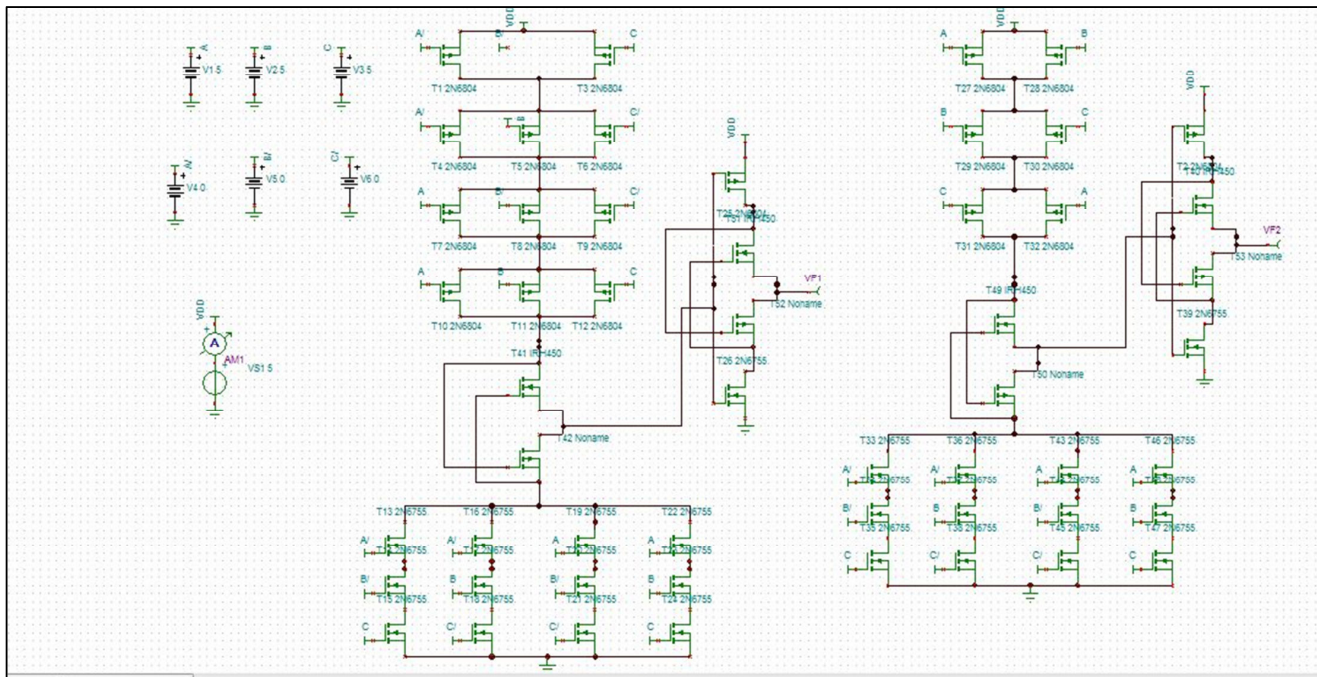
A
V1 5
B
V2 5
C
V3 5
A/
V4 0
B/
V5 0
C/
V6 0
VDD
A
AM1
VS1 5

VDD
A/
B/
C
T1 2N6804
T3 2N6804
A/
B
C/
T4 2N6804
T5 2N6804
T6 2N6804
A
B/
C/
T7 2N6804
T8 2N6804
T9 2N6804
A
B
C
T10 2N6804
T11 2N6804
T12 2N6804
T41 IRF450
T42 Noname
T13 2N6755
T16 2N6755
T19 2N6755
T22 2N6755
A/
A/
A
A
B/
B
B/
B
T15 2N6755
T18 2N6755
T21 2N6755
T24 2N6755
C
C/
C/
C

VDD
T25 2N6804
T51 IRF450
VF1
T52 Noname
T26 2N6755

VDD
A
B
T27 2N6804
T28 2N6804
B
C
T29 2N6804
T30 2N6804
C
A
T31 2N6804
T32 2N6804
T49 IRF450
T50 Noname
VDD
T40 IRF450
VF2
T53 Noname
T39 2N6755
T33 2N6755
T36 2N6755
T43 2N6755
T46 2N6755
A/
A/
A
A
B/
B
B/
B
T35 2N6755
T38 2N6755
T45 2N6755
T47 2N6755
C
C/
C/
C